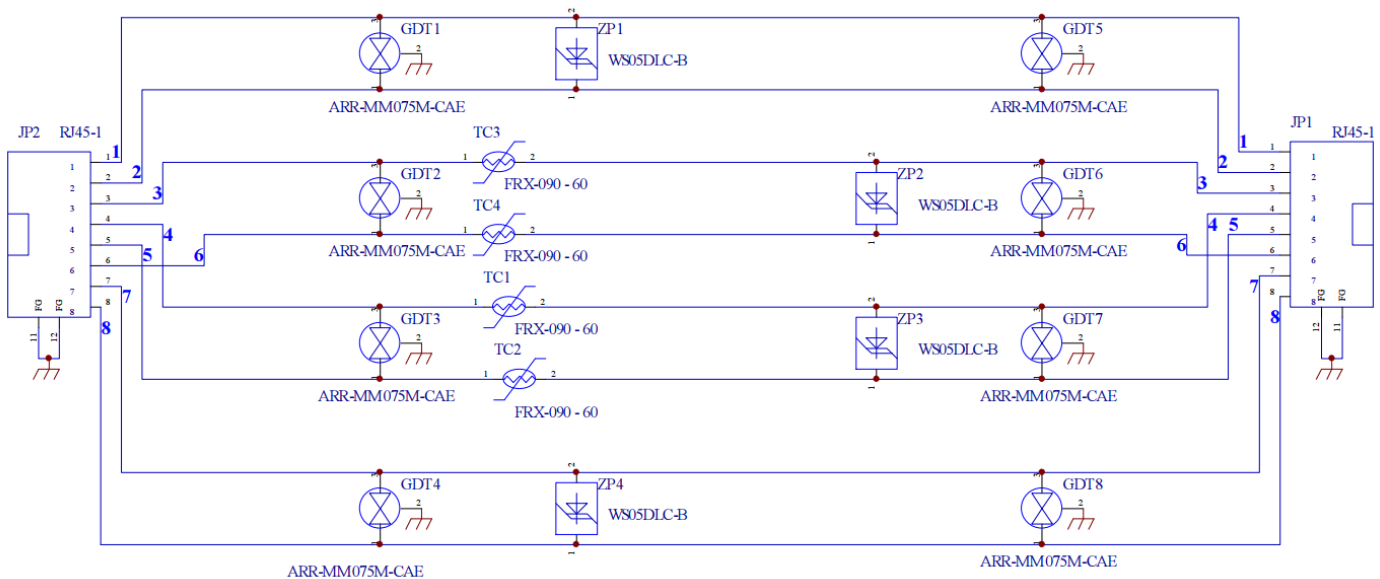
GDT1
2
ZP1
WS05DLC-B
GDT5
2
ARR-MM075M-CAE
ARR-MM075M-CAE
JP2 RJ45-1
1
2
3
4
5
6
7
8
FG FG
11 12
1
2
3
4
5
6
7
8
TC3
1 2
FRX-090 - 60
GDT2
2
ARR-MM075M-CAE
TC4
1 2
FRX-090 - 60
ZP2
WS05DLC-B
GDT6
2
ARR-MM075M-CAE
TC1
1 2
FRX-090 - 60
GDT3
2
ARR-MM075M-CAE
TC2
1 2
FRX-090 - 60
ZP3
WS05DLC-B
GDT7
2
ARR-MM075M-CAE
JP1 RJ45-1
1
2
3
4
5
6
7
8
FG FG
12 11
1
2
3
4
5
6
7
8
GDT4
2
ZP4
WS05DLC-B
GDT8
2
ARR-MM075M-CAE
ARR-MM075M-CAE